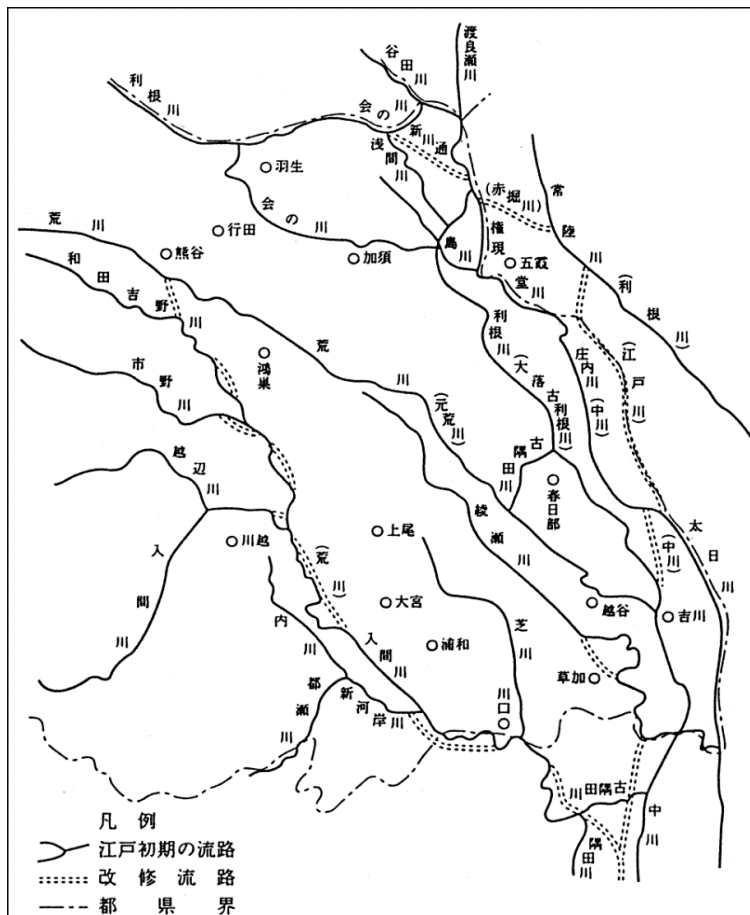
渡良瀬川
谷田川
利根川
会の川
新川通
浅間川
○羽生
会の川
(赤堀川)
常陸川
荒川
○行田
○熊谷
○加須
島川
権現堂川
○五霞
(利根川)
和田吉野川
利根川
(大落古利根川)
庄内川
(中川)
(江戸川)
市野川
○鴻巣
荒川
(元荒川)
古隅田川
越辺川
○春日部
綾瀬川
太日川
入間川
○川越
○上尾
(荒川)
(中川)
○大宮
○越谷
○吉川
内川
入間川
○浦和
芝川
都瀬川
新河岸川
草加○
川口○
古隅田川
中川
隅田川
凡例
江戸初期の流路
改修流路
都県界